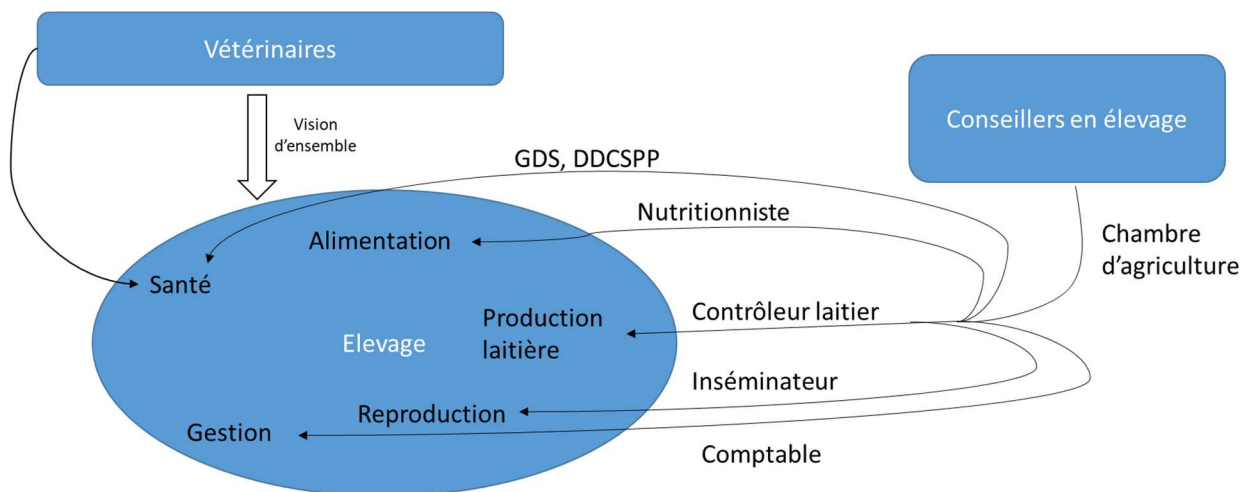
Vétérinaires

Vision d'ensemble

Conseillers en élevage

GDS, DDCSPP

Nutritionniste

Chambre d'agriculture

Alimentation

Santé

Elevage

Production laitière

Contrôleur laitier

Inséminateur

Reproduction

Gestion

Comptable